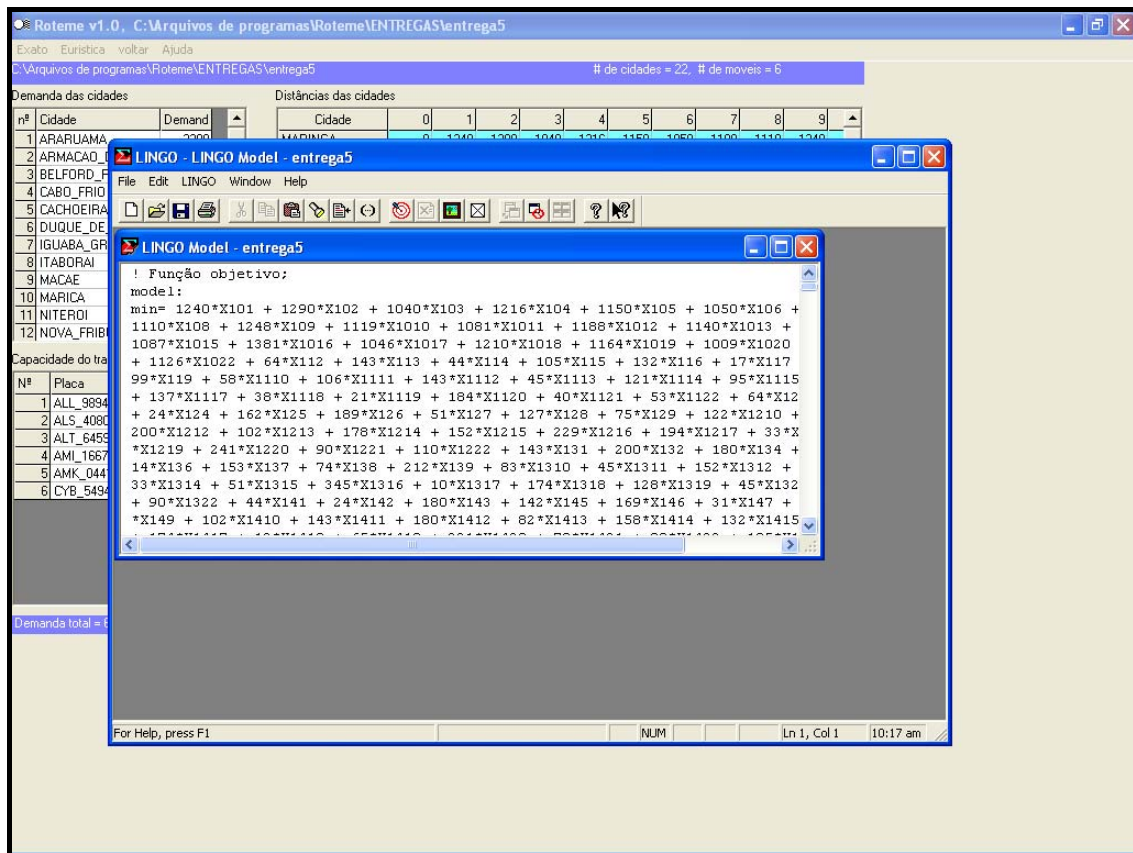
Roteme v1.0, C:\Arquivos de programas\Roteme\ENTREGAS\entrega5

Exato Euristica voltar Ajuda

C:\Arquivos de programas\Roteme\ENTREGAS\entrega5

# de cidades = 22, # de moveis = 6

Demanda das cidades

| nº | Cidade | Demand |
|---|---|---|
| 1 | ARARUAMA | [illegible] |
| 2 | ARMACAO_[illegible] | |
| 3 | BELFORD_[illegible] | |
| 4 | CABO_FRIO | |
| 5 | CACHOEIRA | |
| 6 | DUQUE_DE_ | |
| 7 | IGUABA_GR | |
| 8 | ITABORAI | |
| 9 | MACAE | |
| 10 | MARICA | |
| 11 | NITEROI | |
| 12 | NOVA_FRIB | |

Distâncias das cidades

| Cidade | 0 | 1 | 2 | 3 | 4 | 5 | 6 | 7 | 8 | 9 |
|---|---|---|---|---|---|---|---|---|---|---|
| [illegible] | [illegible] | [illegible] | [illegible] | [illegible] | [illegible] | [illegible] | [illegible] | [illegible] | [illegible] | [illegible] |

Capacidade do tra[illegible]

| Nº | Placa |
|---|---|
| 1 | ALL_9894 |
| 2 | ALS_4080 |
| 3 | ALT_6459 |
| 4 | AMI_1667 |
| 5 | AMK_0447 |
| 6 | CYB_5494 |

Demanda total = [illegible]

LINGO - LINGO Model - entrega5

File Edit LINGO Window Help

LINGO Model - entrega5

! Função objetivo;
model:
min= 1240*X101 + 1290*X102 + 1040*X103 + 1216*X104 + 1150*X105 + 1050*X106 +
1110*X108 + 1248*X109 + 1119*X1010 + 1081*X1011 + 1188*X1012 + 1140*X1013 +
1087*X1015 + 1381*X1016 + 1046*X1017 + 1210*X1018 + 1164*X1019 + 1009*X1020
+ 1126*X1022 + 64*X112 + 143*X113 + 44*X114 + 105*X115 + 132*X116 + 17*X117
99*X119 + 58*X1110 + 106*X1111 + 143*X1112 + 45*X1113 + 121*X1114 + 95*X1115
+ 137*X1117 + 38*X1118 + 21*X1119 + 184*X1120 + 40*X1121 + 53*X1122 + 64*X12
+ 24*X124 + 162*X125 + 189*X126 + 51*X127 + 127*X128 + 75*X129 + 122*X1210 +
200*X1212 + 102*X1213 + 178*X1214 + 152*X1215 + 229*X1216 + 194*X1217 + 33*X
*X1219 + 241*X1220 + 90*X1221 + 110*X1222 + 143*X131 + 200*X132 + 180*X134 +
14*X136 + 153*X137 + 74*X138 + 212*X139 + 83*X1310 + 45*X1311 + 152*X1312 +
33*X1314 + 51*X1315 + 345*X1316 + 10*X1317 + 174*X1318 + 128*X1319 + 45*X132
+ 90*X1322 + 44*X141 + 24*X142 + 180*X143 + 142*X145 + 169*X146 + 31*X147 +
*X149 + 102*X1410 + 143*X1411 + 180*X1412 + 82*X1413 + 158*X1414 + 132*X1415
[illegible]

For Help, press F1 | NUM | Ln 1, Col 1 | 10:17 am